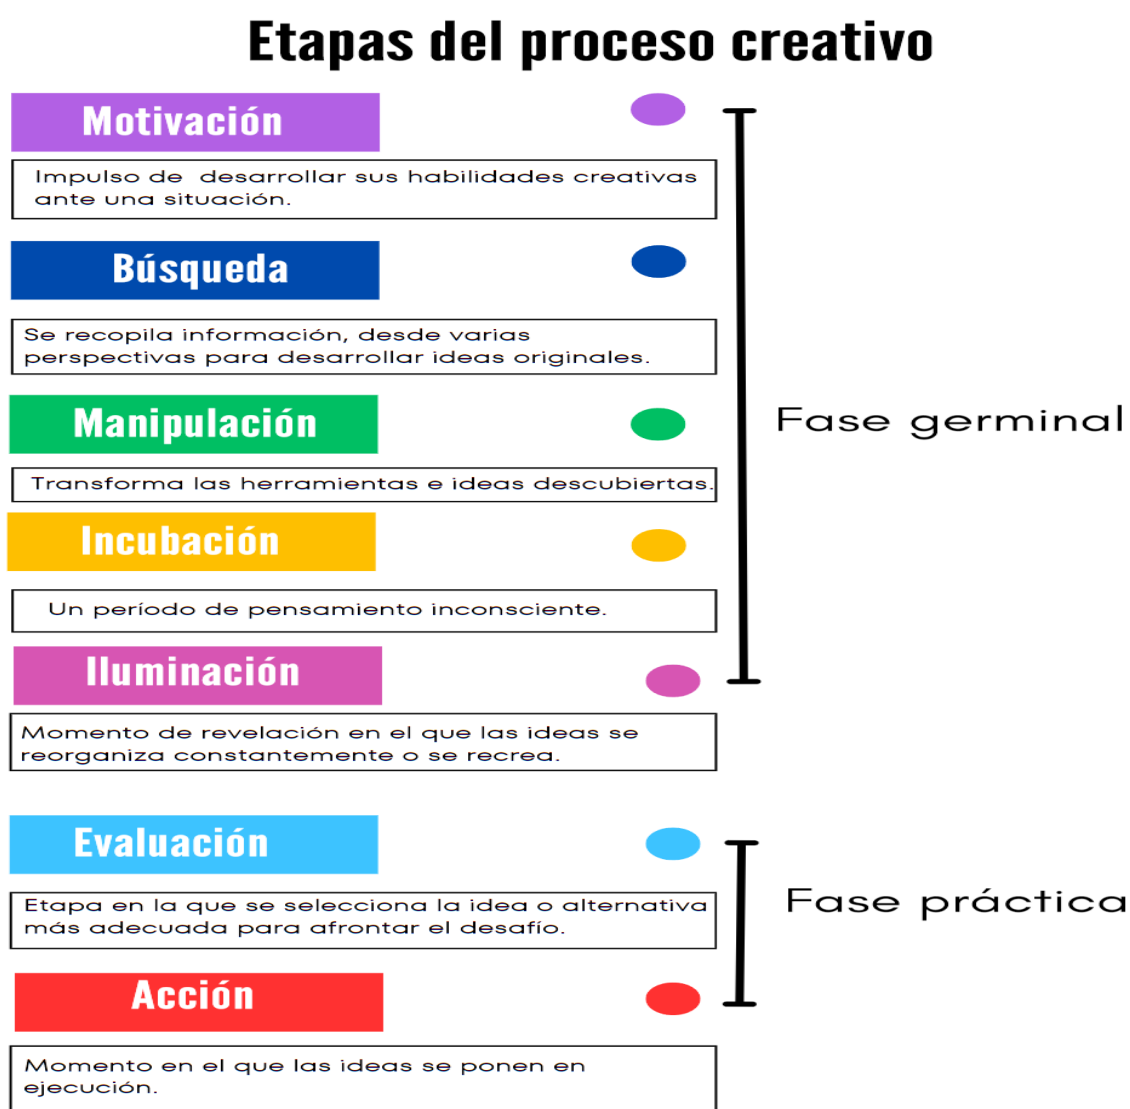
Etapas del proceso creativo

Motivación

Impulso de desarrollar sus habilidades creativas ante una situación.

Búsqueda

Se recopila información, desde varias perspectivas para desarrollar ideas originales.

Manipulación

Transforma las herramientas e ideas descubiertas.

Incubación

Un período de pensamiento inconsciente.

Iluminación

Momento de revelación en el que las ideas se reorganiza constantemente o se recrea.

Fase germinal

Evaluación

Etapa en la que se selecciona la idea o alternativa más adecuada para afrontar el desafío.

Acción

Momento en el que las ideas se ponen en ejecución.

Fase práctica